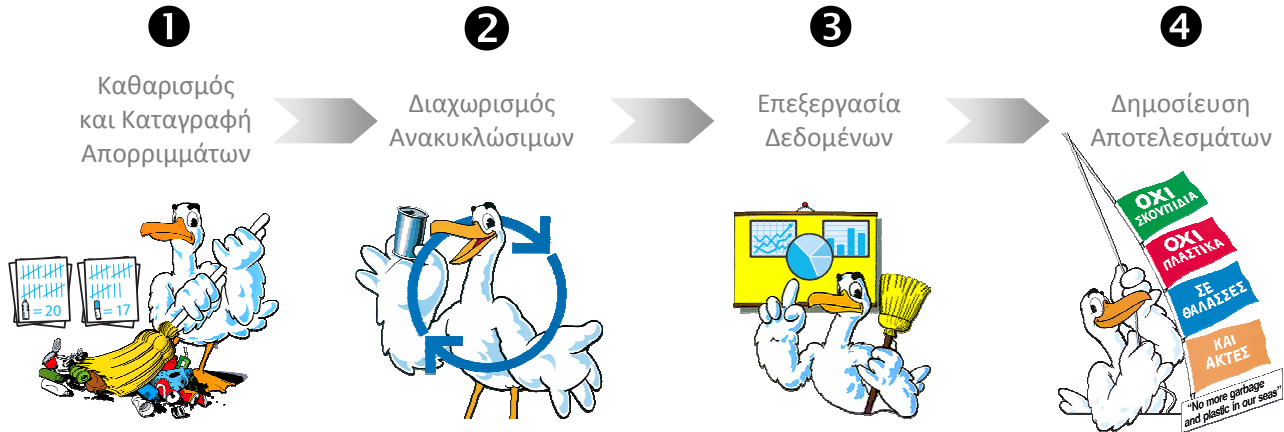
❶
Καθαρισμός και Καταγραφή Απορριμμάτων

= 20
= 17

❷
Διαχωρισμός Ανακυκλώσιμων

❸
Επεξεργασία Δεδομένων

❹
Δημοσίευση Αποτελεσμάτων

ΟΧΙ ΣΚΟΥΠΙΔΙΑ
ΟΧΙ ΠΛΑΣΤΙΚΑ
ΣΕ ΘΑΛΑΣΣΕΣ
ΚΑΙ ΑΚΤΕΣ

"No more garbage and plastic in our seas"